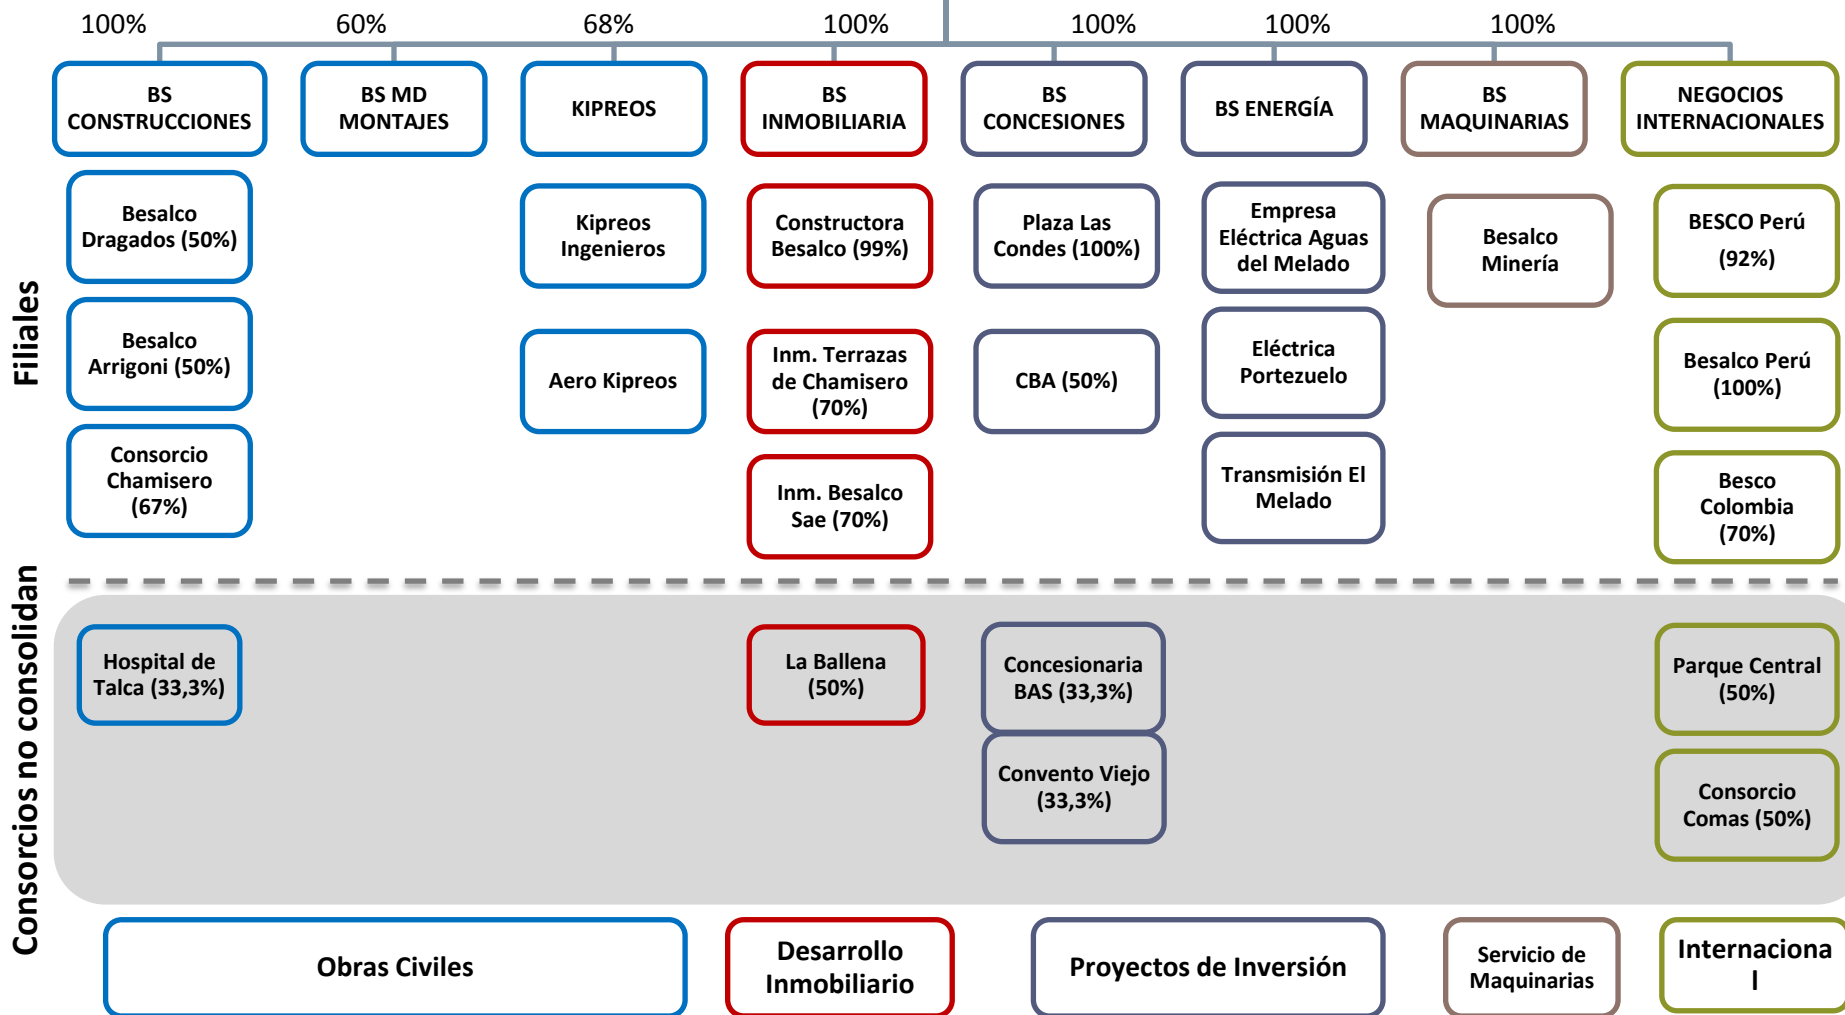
100% 60% 68% 100% 100% 100% 100%

BS CONSTRUCCIONES

BS MD MONTAJES

KIPREOS

BS INMOBILIARIA

BS CONCESIONES

BS ENERGÍA

BS MAQUINARIAS

NEGOCIOS INTERNACIONALES

Filiales

Besalco Dragados (50%)

Besalco Arrigoni (50%)

Consorcio Chamisero (67%)

Kipreos Ingenieros

Aero Kipreos

Constructora Besalco (99%)

Inm. Terrazas de Chamisero (70%)

Inm. Besalco Sae (70%)

Plaza Las Condes (100%)

CBA (50%)

Empresa Eléctrica Aguas del Melado

Eléctrica Portezuelo

Transmisión El Melado

Besalco Minería

BESCO Perú (92%)

Besalco Perú (100%)

Besco Colombia (70%)

Consorcios no consolidan

Hospital de Talca (33,3%)

La Ballena (50%)

Concesionaria BAS (33,3%)

Convento Viejo (33,3%)

Parque Central (50%)

Consorcio Comas (50%)

Obras Civiles

Desarrollo Inmobiliario

Proyectos de Inversión

Servicio de Maquinarias

Internaciona l